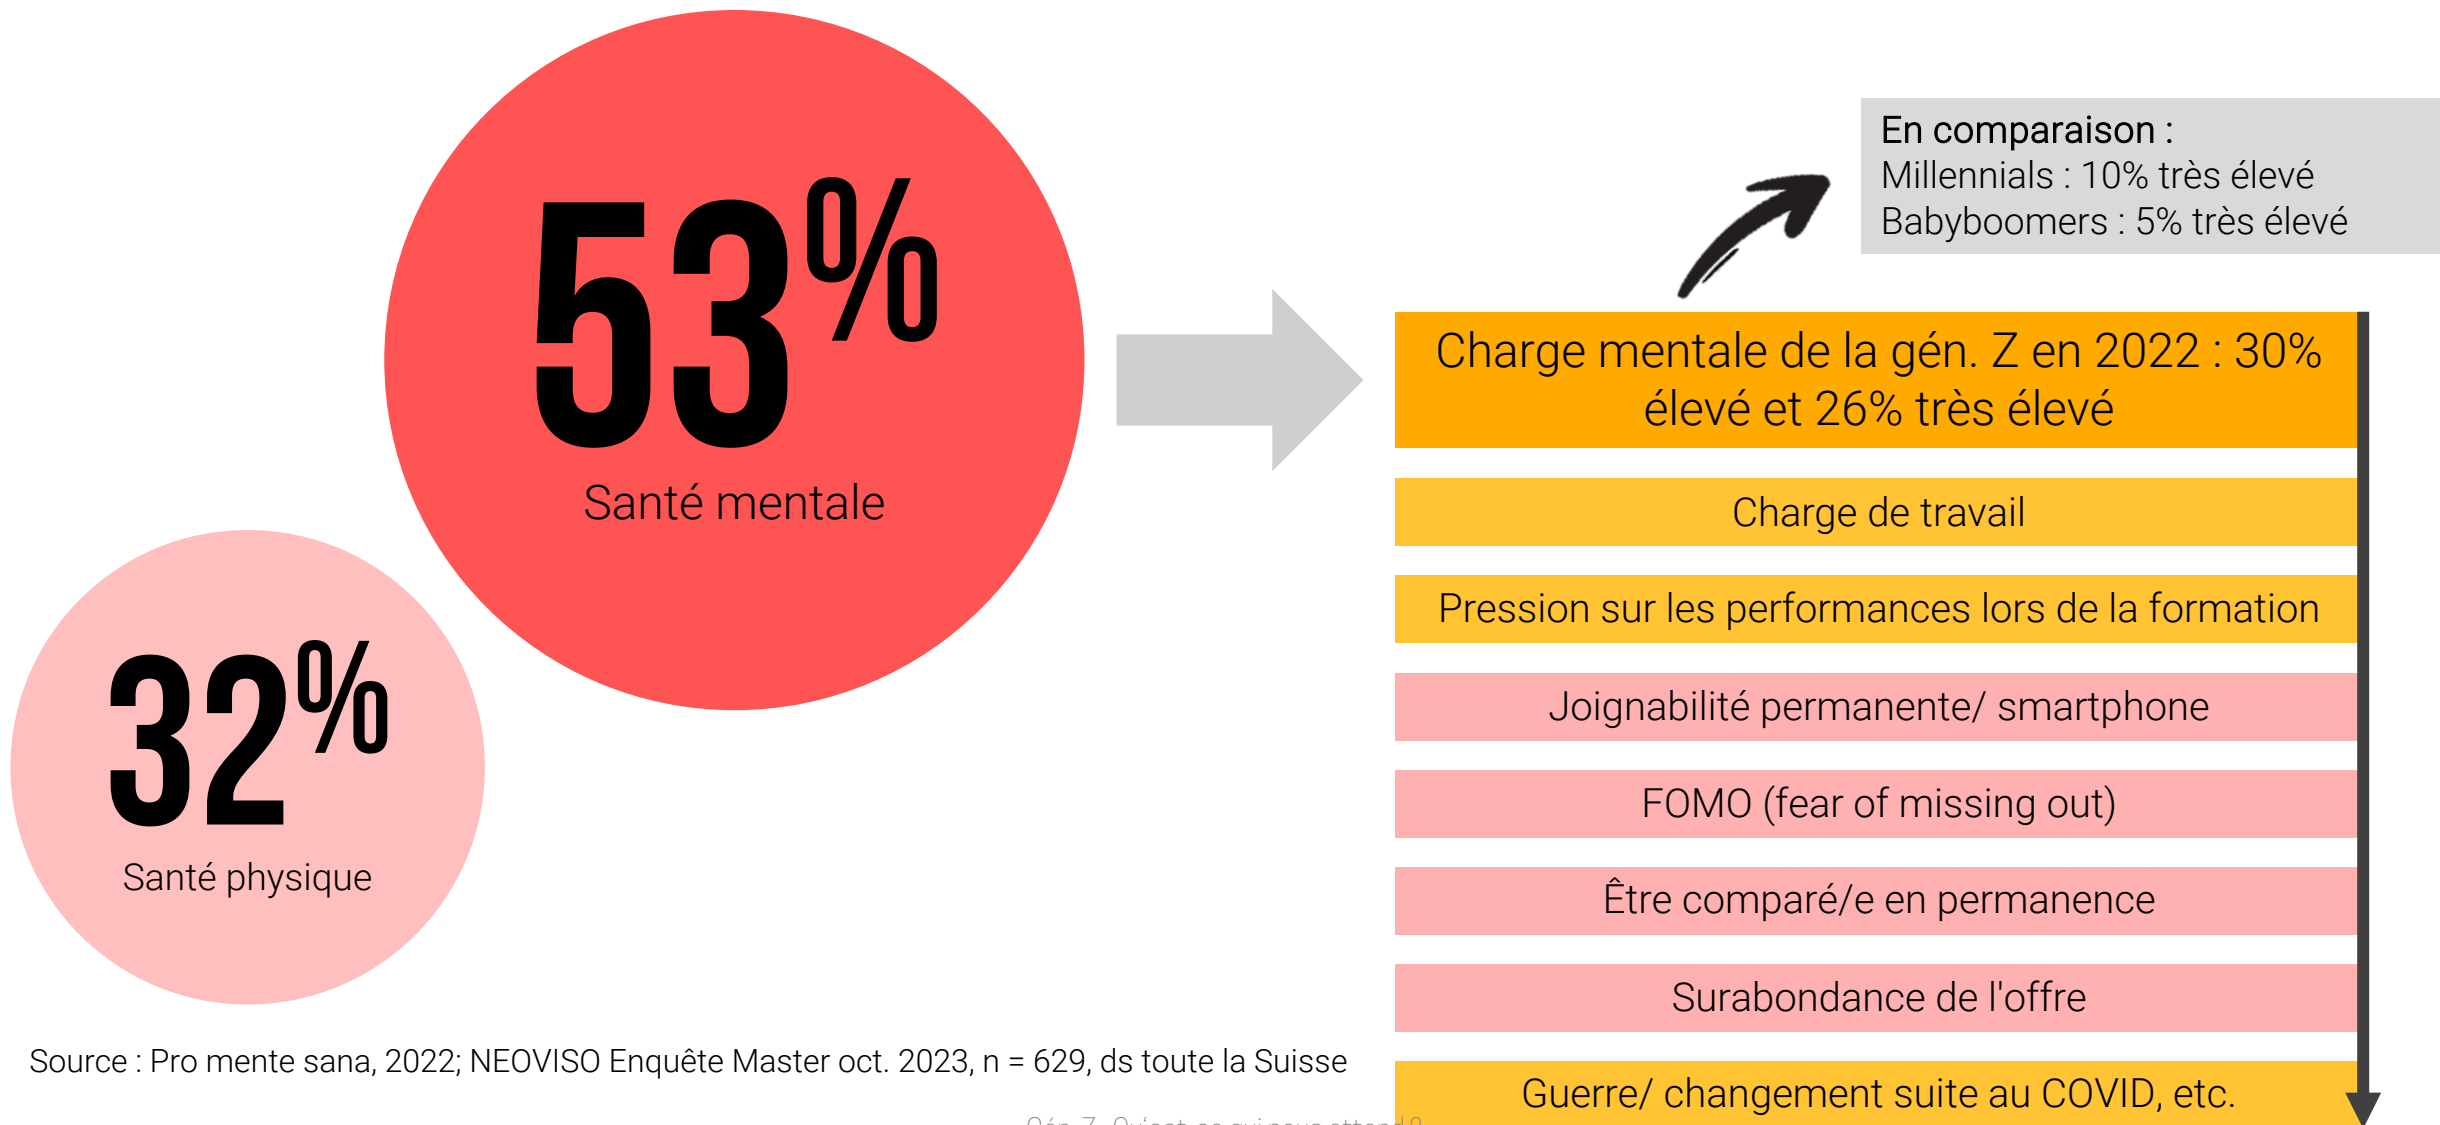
53%

Santé mentale

32%

Santé physique

En comparaison :
Millennials : 10% très élevé
Babyboomers : 5% très élevé

Charge mentale de la gén. Z en 2022 : 30% élevé et 26% très élevé

Charge de travail

Pression sur les performances lors de la formation

Joignabilité permanente/ smartphone

FOMO (fear of missing out)

Être comparé/e en permanence

Surabondance de l'offre

Guerre/ changement suite au COVID, etc.

Source : Pro mente sana, 2022; NEOVISO Enquête Master oct. 2023, n = 629, ds toute la Suisse

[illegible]